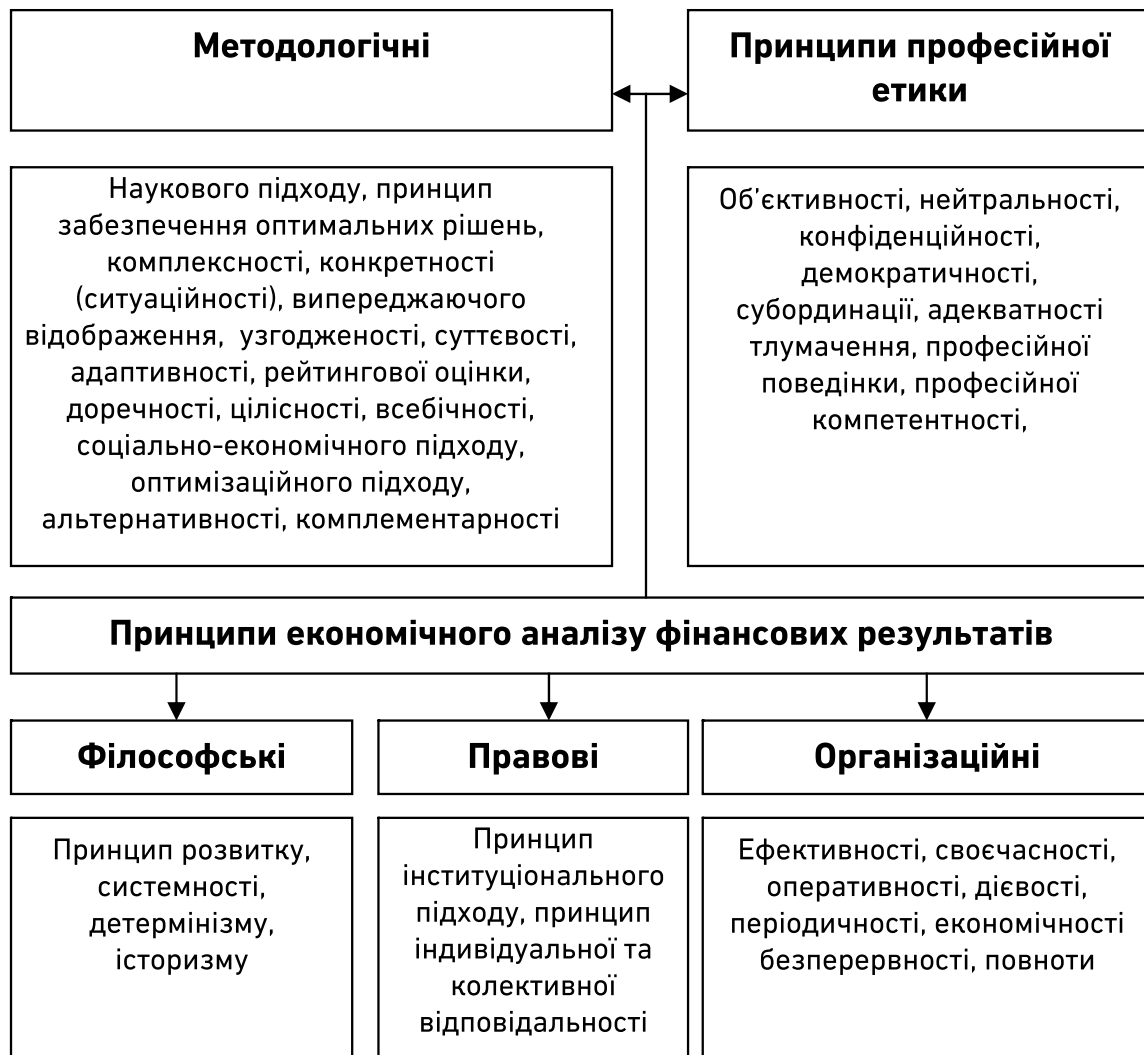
Методологічні

Принципи професійної етики

Наукового підходу, принцип забезпечення оптимальних рішень, комплексності, конкретності (ситуаційності), випереджаючого відображення, узгодженості, суттєвості, адаптивності, рейтингової оцінки, доречності, цілісності, всебічності, соціально-економічного підходу, оптимізаційного підходу, альтернативності, комплементарності

Об'єктивності, нейтральності, конфіденційності, демократичності, субординації, адекватності тлумачення, професійної поведінки, професійної компетентності,

Принципи економічного аналізу фінансових результатів

Філософські

Правові

Організаційні

Принцип розвитку, системності, детермінізму, історизму

Принцип інституціонального підходу, принцип індивідуальної та колективної відповідальності

Ефективності, своєчасності, оперативності, дієвості, періодичності, економічності безперервності, повноти